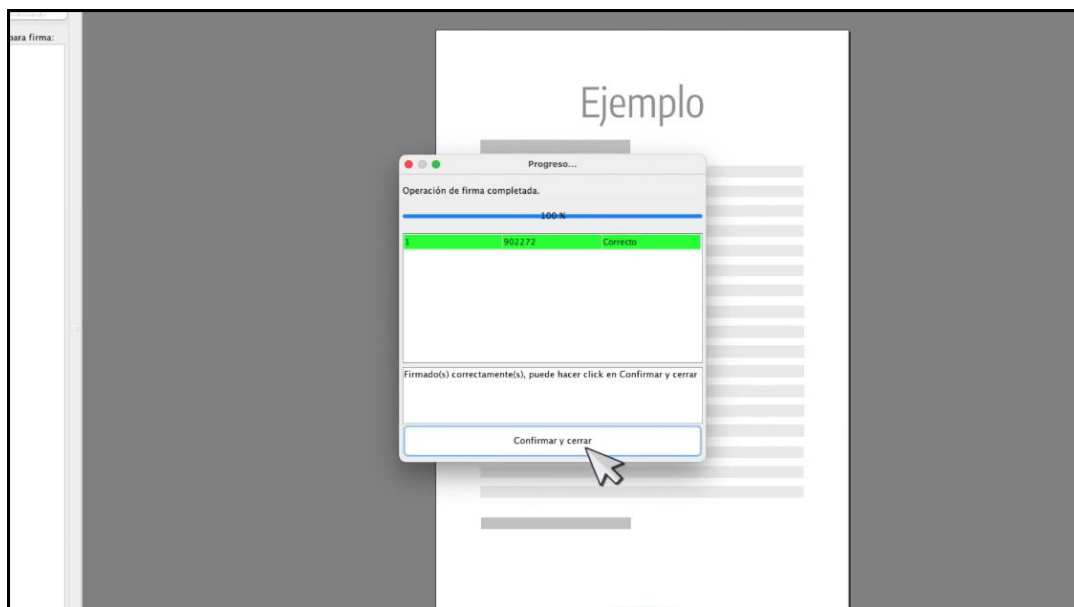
para firma:

Ejemplo

Progreso...

Operación de firma completada.

100 %

| 1 | 902272 | Correcto |
|---|---|---|

Firmado(s) correctamente(s), puede hacer click en Confirmar y cerrar

Confirmar y cerrar